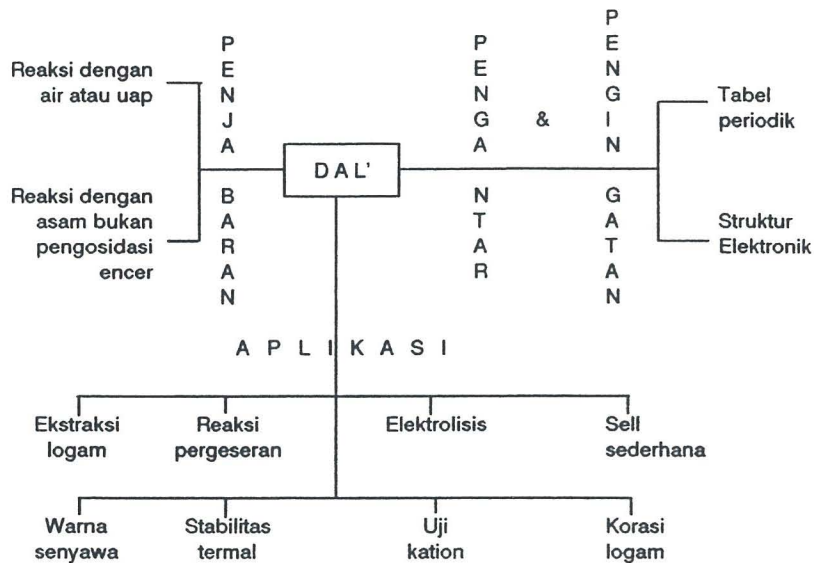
Reaksi dengan air atau uap

Reaksi dengan asam bukan pengosidasi encer

PENJA

BARAN

DAL'

PENGA

NTAR

&

PENGIN

GATAN

Tabel periodik

Struktur Elektronik

APLIKASI

Ekstraksi logam

Reaksi pergeseran

Elektrolisis

Sell sederhana

Warna senyawa

Stabilitas termal

Uji kation

Korasi logam